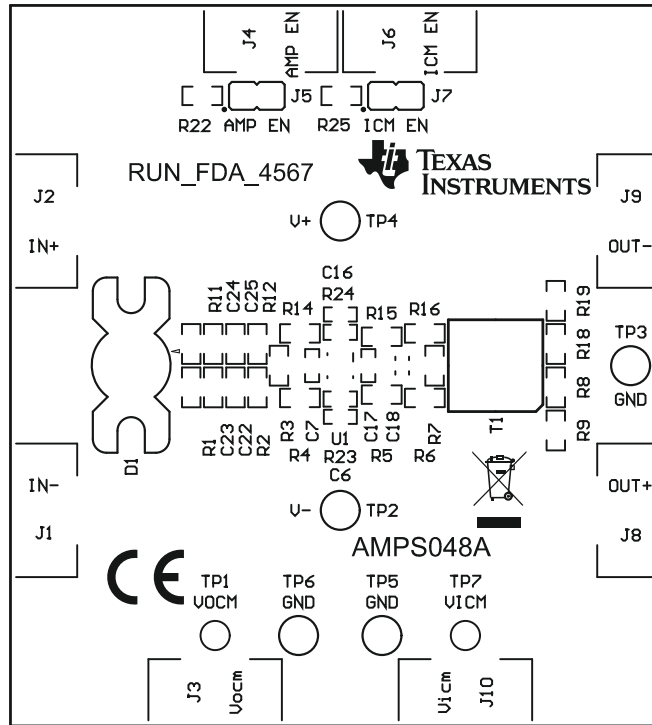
J4
AMP EN
J6
ICM EN
J5
J7
R22 AMP EN
R25 ICM EN
RUN_FDA_4567
TEXAS INSTRUMENTS
J2
J9
V+
TP4
IN+
OUT-
C16
R11
C24
C25
R12
R24
R14
R15
R16
R19
TP3
R18
R8
GND
R9
T1
R1
C23
C22
R2
R3
C7
U1
C17
C18
R7
R4
R23
R5
R6
D1
C6
IN-
OUT+
V-
TP2
J1
J8
AMPS048A
CE
TP1
VOCM
TP6
GND
TP5
GND
TP7
VICM
J3
Vocm
Vicm
J10